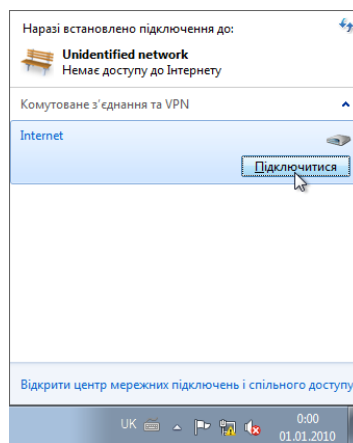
Наразі встановлено підключення до:

Unidentified network
Немає доступу до Інтернету

Комутоване з'єднання та VPN

Internet

Підключитися

Відкрити центр мережних підключень і спільного доступу

UK

0:00
01.01.2010